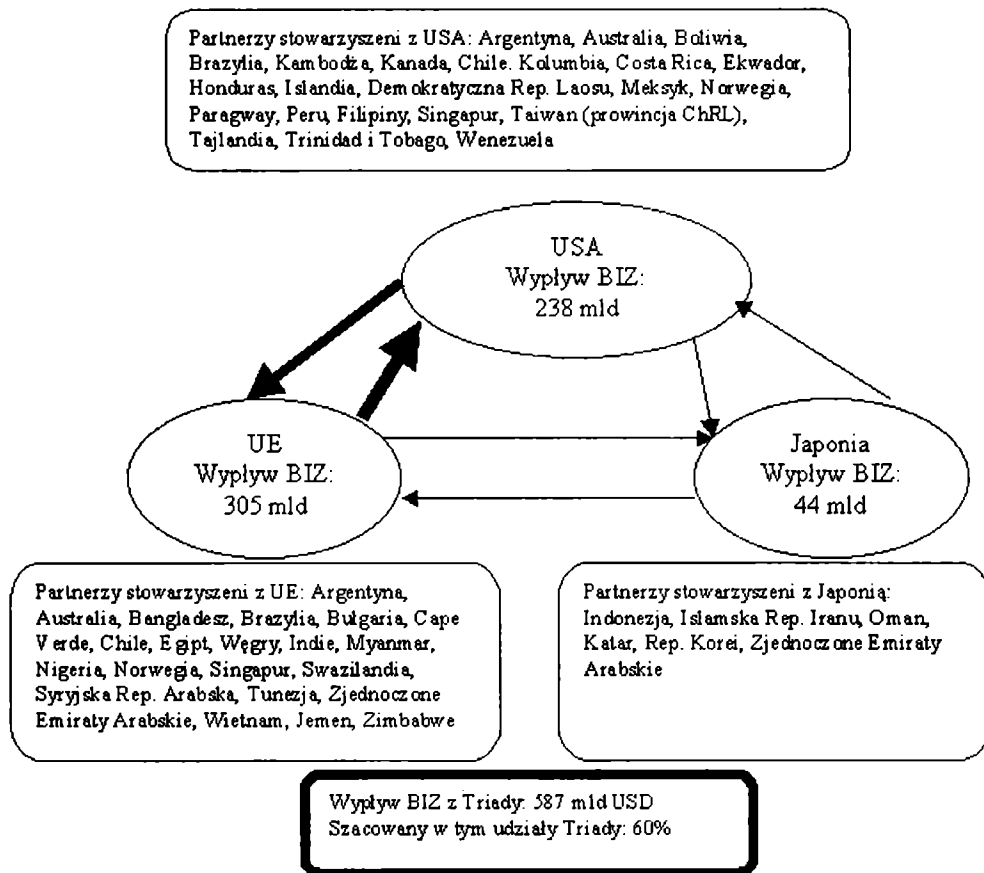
Partnerzy stowarzyszeni z USA: Argentyna, Australia, Boliwia, Brazylia, Kambodża, Kanada, Chile. Kolumbia, Costa Rica, Ekwador, Honduras, Islandia, Demokratyczna Rep. Laosu, Meksyk, Norwegia, Paragway, Peru, Filipiny, Singapur, Taiwan (prowincja ChRL), Tajlandia, Trinidad i Tobago, Wenezuela

USA
Wypływ BIZ:
238 mld

UE
Wypływ BIZ:
305 mld

Japonia
Wypływ BIZ:
44 mld

Partnerzy stowarzyszeni z UE: Argentyna, Australia, Bangladesz, Brazylia, Bułgaria, Cape Verde, Chile, Egipt, Węgry, Indie, Myanmar, Nigeria, Norwegia, Singapur, Swazilandia, Syryjska Rep. Arabska, Tunezja, Zjednoczone Emiraty Arabskie, Wietnam, Jemen, Zimbabwe

Partnerzy stowarzyszeni z Japonią: Indonezja, Islamska Rep. Iranu, Oman, Katar, Rep. Korei, Zjednoczone Emiraty Arabskie

Wypływ BIZ z Triady: 587 mld USD
Szacowany w tym udziały Triady: 60%